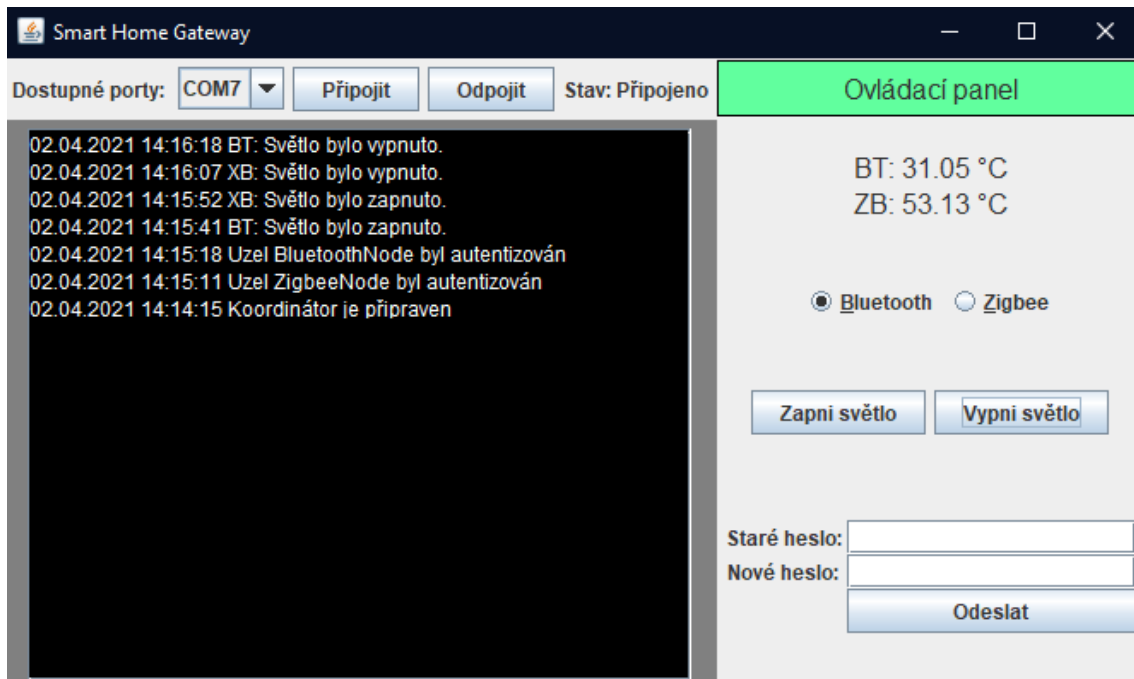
Smart Home Gateway

Dostupné porty: COM7 Připojit Odpojit Stav: Připojeno

Ovládací panel

02.04.2021 14:16:18 BT: Světlo bylo vypnuto.
02.04.2021 14:16:07 XB: Světlo bylo vypnuto.
02.04.2021 14:15:52 XB: Světlo bylo zapnuto.
02.04.2021 14:15:41 BT: Světlo bylo zapnuto.
02.04.2021 14:15:18 Uzel BluetoothNode byl autentizován
02.04.2021 14:15:11 Uzel ZigbeeNode byl autentizován
02.04.2021 14:14:15 Koordinátor je připraven

BT: 31.05 °C
ZB: 53.13 °C

Bluetooth Zigbee

Zapni světlo Vypni světlo

Staré heslo:
Nové heslo:
Odeslat